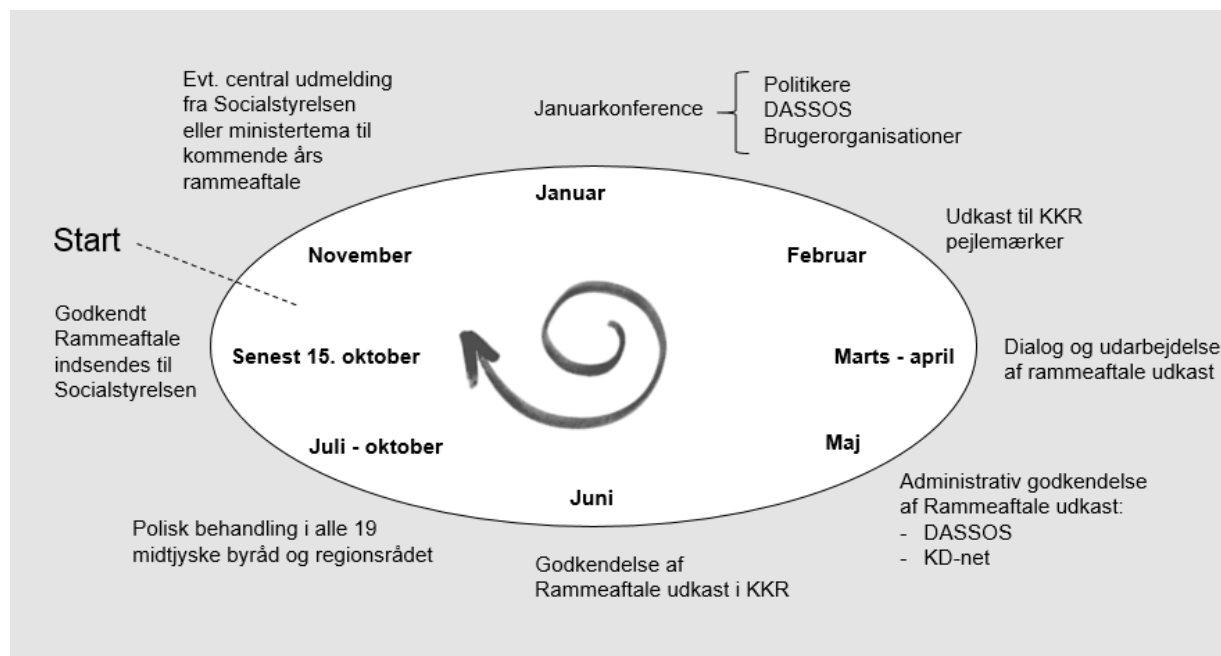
Evt. central udmelding fra Socialstyrelsen eller ministertema til kommende års rammeaftale

Januarkonference

Politikere
DASSOS
Brugerorganisationer

Januar

Udkast til KKR pejlemærker

Start

November

Februar

Godkendt Rammeaftale indsendes til Socialstyrelsen

Senest 15. oktober

Marts - april

Dialog og udarbejdelse af rammeaftale udkast

Juli - oktober

Maj

Juni

Administrativ godkendelse af Rammeaftale udkast:
- DASSOS
- KD-net

Polisk behandling i alle 19 midtjyske byråd og regionsrådet

Godkendelse af Rammeaftale udkast i KKR